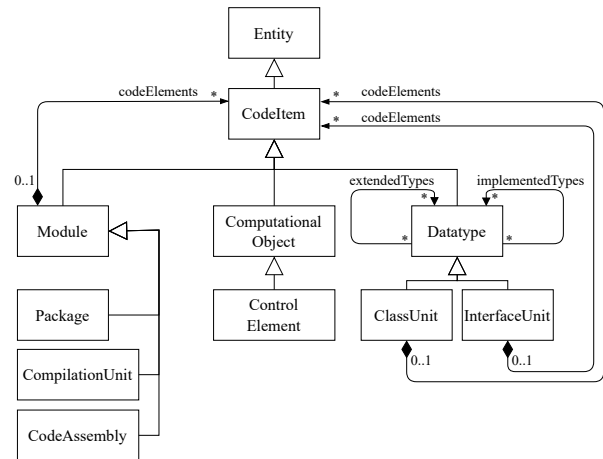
Entity

codeElements *
CodeItem
* codeElements
* codeElements

0..1
Module

Package

CompilationUnit

CodeAssembly

Computational Object

Control Element

extendedTypes
implementedTypes
*
*
*
Datatype
*

ClassUnit
InterfaceUnit
0..1
0..1